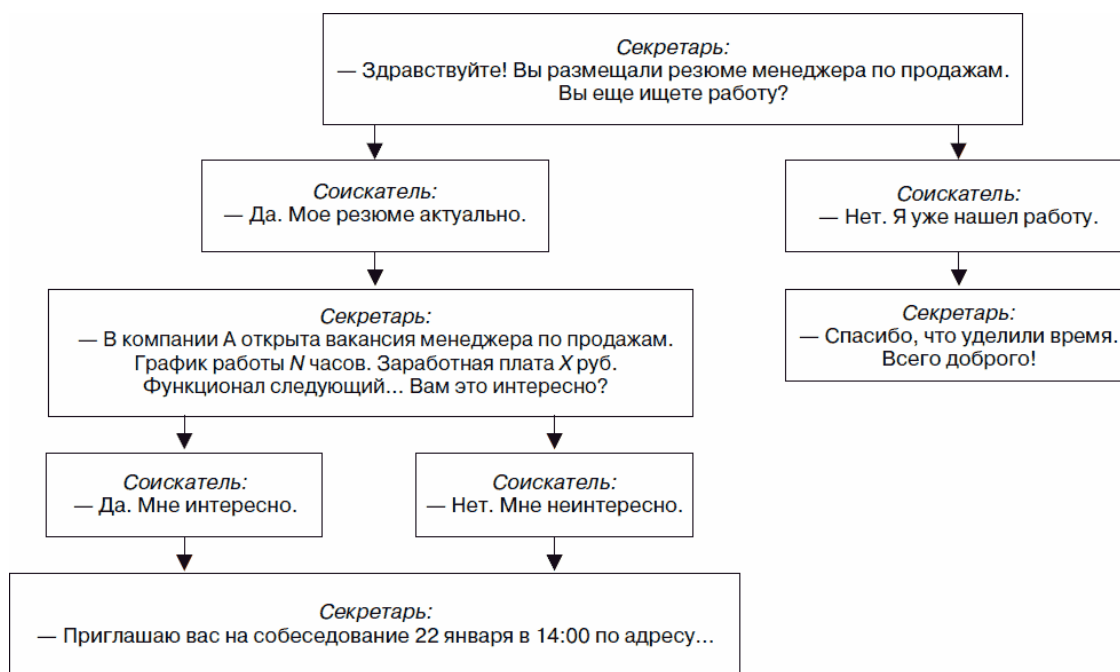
Секретарь:
— Здравствуйте! Вы размещали резюме менеджера по продажам. Вы еще ищете работу?

Соискатель:
— Да. Мое резюме актуально.

Соискатель:
— Нет. Я уже нашел работу.

Секретарь:
— В компании А открыта вакансия менеджера по продажам. График работы N часов. Заработная плата X руб. Функционал следующий... Вам это интересно?

Секретарь:
— Спасибо, что уделили время. Всего доброго!

Соискатель:
— Да. Мне интересно.

Соискатель:
— Нет. Мне неинтересно.

Секретарь:
— Приглашаю вас на собеседование 22 января в 14:00 по адресу...